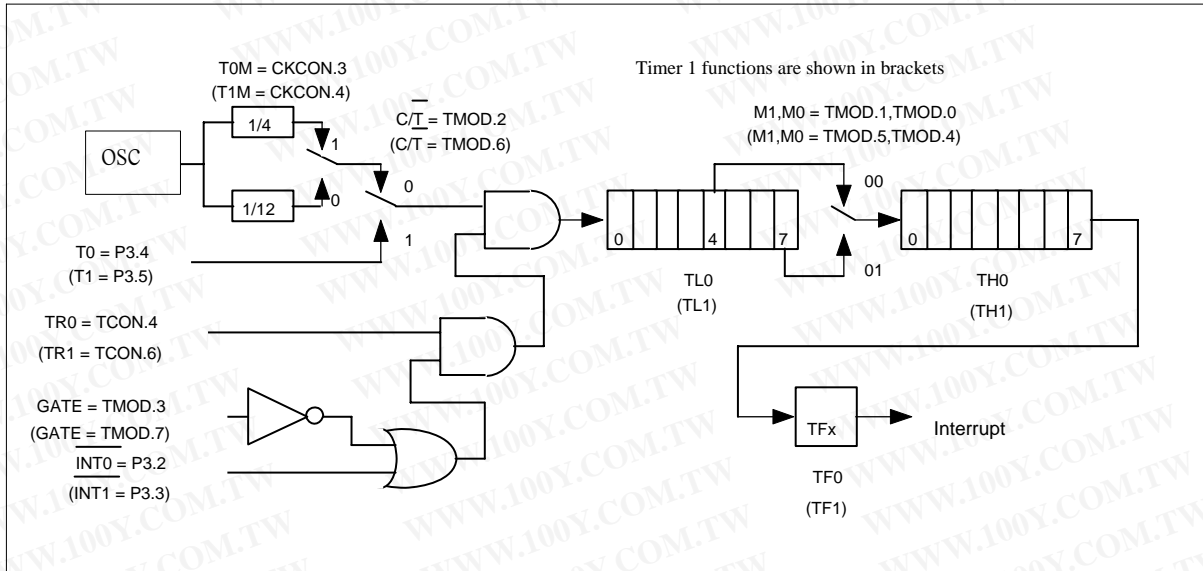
Timer 1 functions are shown in brackets

T0M = CKCON.3
(T1M = CKCON.4)

OSC

1/4

1/12

1

0

$C/\overline{T}$ = TMOD.2
($C/\overline{T}$ = TMOD.6)

0

1

M1,M0 = TMOD.1,TMOD.0
(M1,M0 = TMOD.5,TMOD.4)

00

01

0 4 7

TL0
(TL1)

0 7

TH0
(TH1)

T0 = P3.4
(T1 = P3.5)

TR0 = TCON.4
(TR1 = TCON.6)

GATE = TMOD.3
(GATE = TMOD.7)

$\overline{INT0}$ = P3.2
($\overline{INT1}$ = P3.3)

TFx

Interrupt

TF0
(TF1)

WWW.100Y.COM.TW